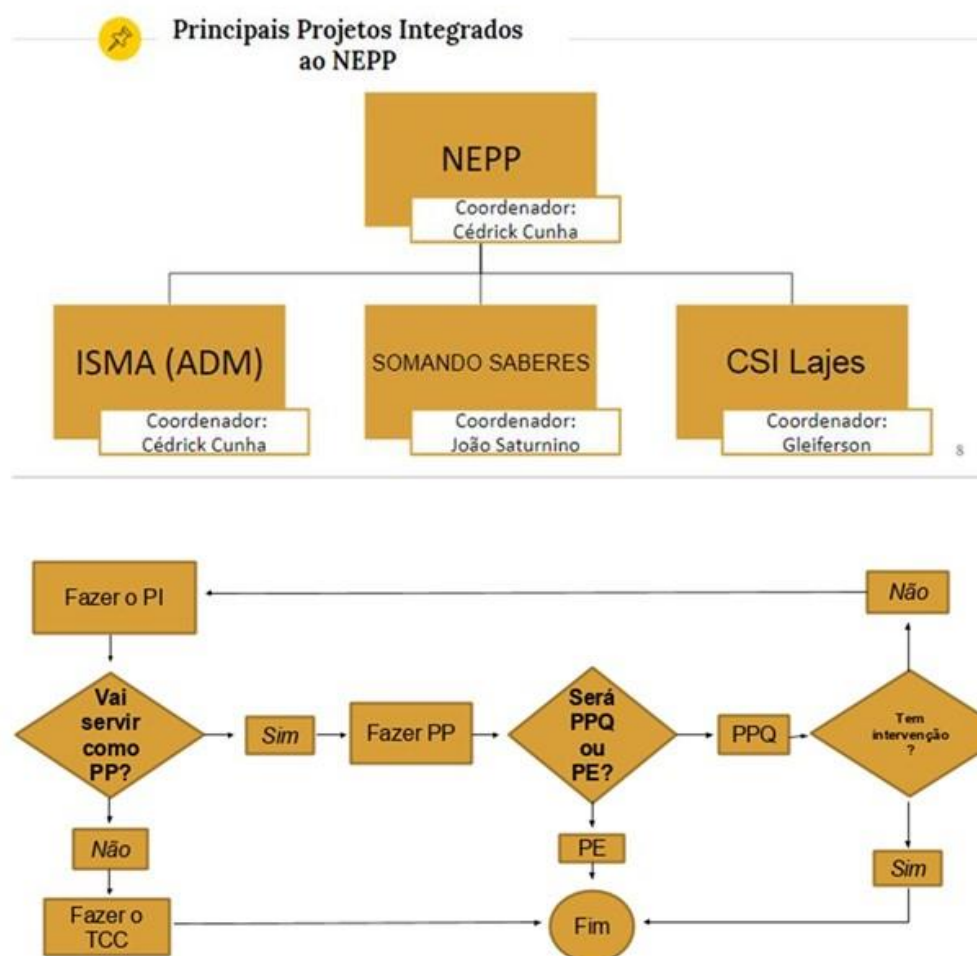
Principais Projetos Integrados ao NEPP

NEPP
Coordenador: Cédrick Cunha

ISMA (ADM)
Coordenador: Cédrick Cunha

SOMANDO SABERES
Coordenador: João Saturnino

CSI Lajes
Coordenador: Gleiferson

8

Fazer o PI

Não

Vai servir como PP?

Sim

Fazer PP

Será PPQ ou PE?

PPQ

Tem intervenção ?

Não

PE

Sim

Fazer o TCC

Fim